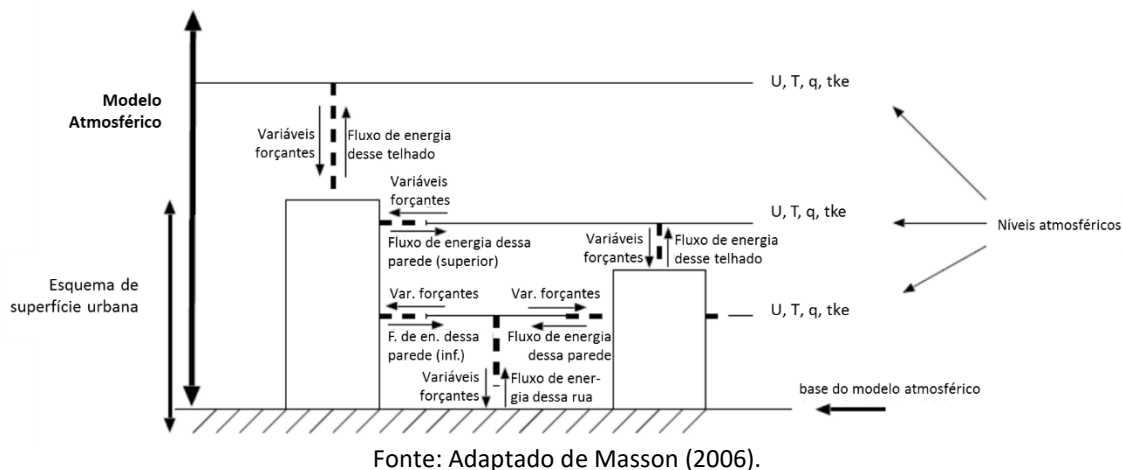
Modelo Atmosférico

Variáveis forçantes

Fluxo de energia desse telhado

U, T, q, tke

Variáveis forçantes

U, T, q, tke

Níveis atmosféricos

Fluxo de energia dessa parede (superior)

Variáveis forçantes

Fluxo de energia desse telhado

Esquema de superfície urbana

Var. forçantes

Var. forçantes

U, T, q, tke

F. de en. dessa parede (inf.)

Fluxo de energia dessa parede

Variáveis forçantes

Fluxo de energia dessa rua

base do modelo atmosférico

Fonte: Adaptado de Masson (2006).